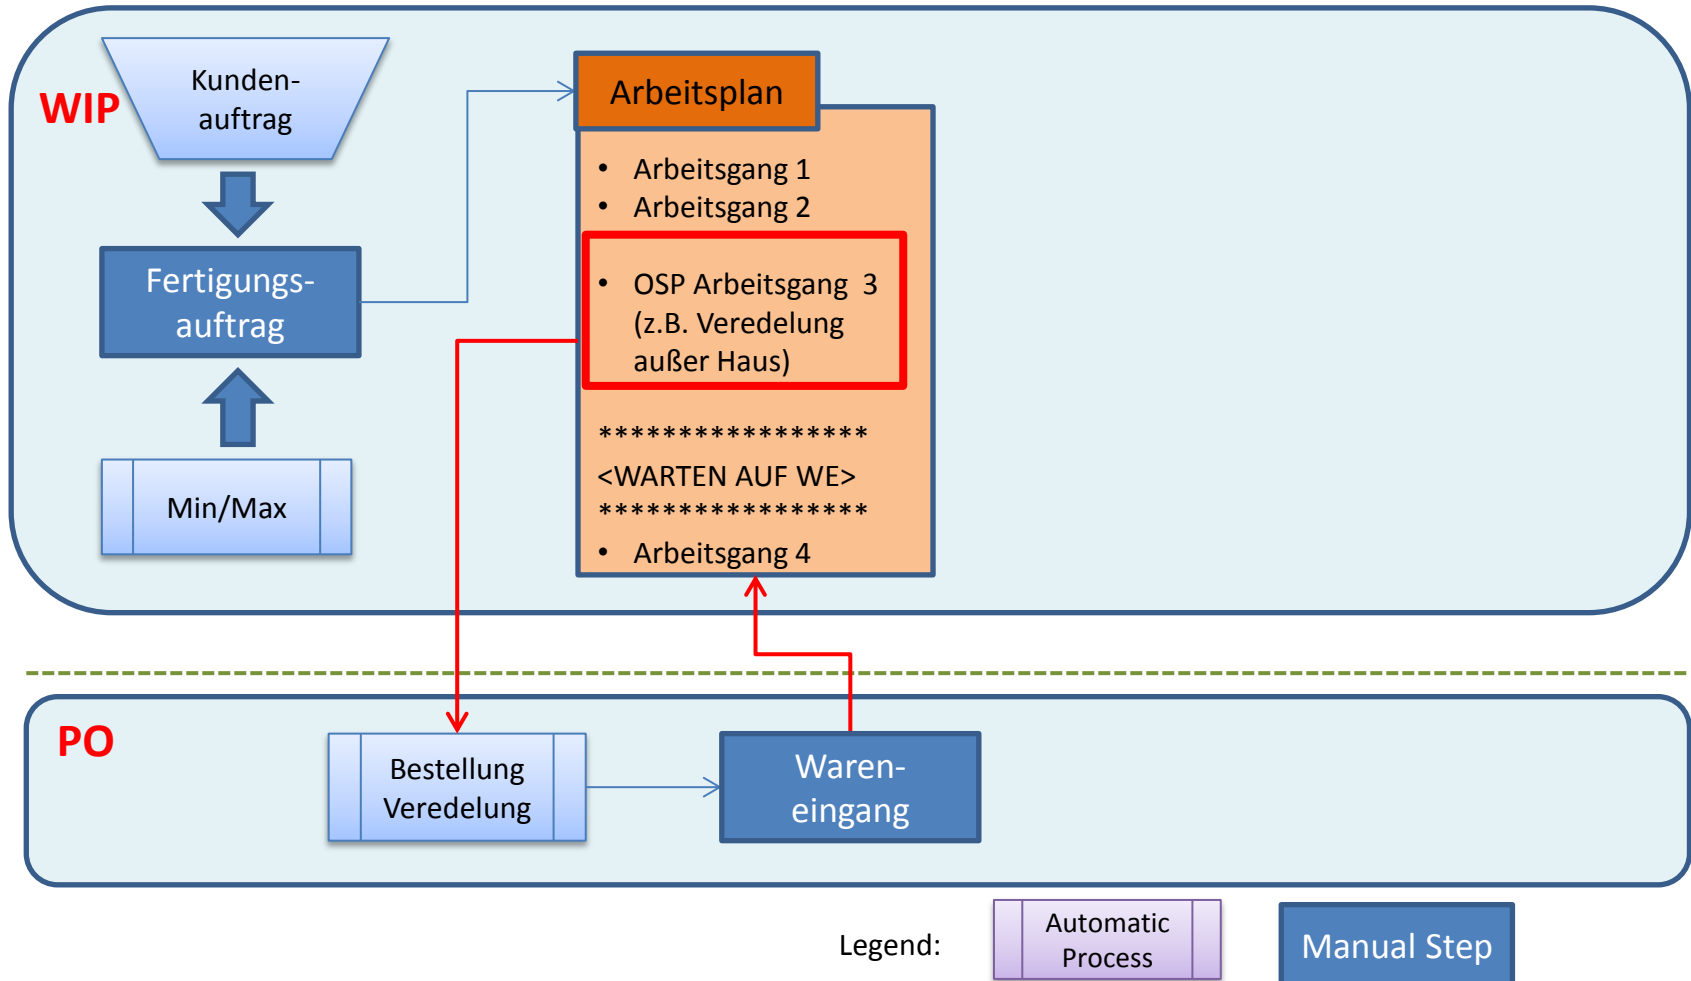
WIP

Kundenauftrag

Fertigungsauftrag

Min/Max

Arbeitsplan

• Arbeitsgang 1
• Arbeitsgang 2

• OSP Arbeitsgang 3 (z.B. Veredelung außer Haus)

****************
<WARTEN AUF WE>
****************

• Arbeitsgang 4

PO

Bestellung Veredelung

Wareneingang

Legend:

Automatic Process

Manual Step